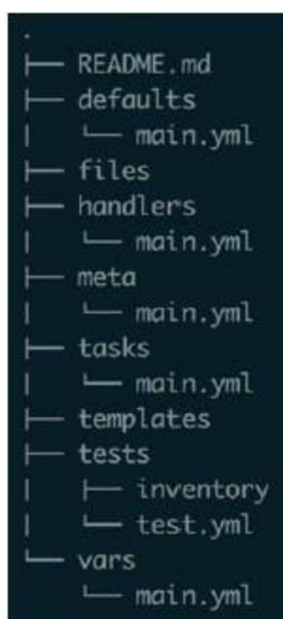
.
├── README.md
├── defaults
│   └── main.yml
├── files
├── handlers
│   └── main.yml
├── meta
│   └── main.yml
├── tasks
│   └── main.yml
├── templates
├── tests
│   ├── inventory
│   └── test.yml
└── vars
    └── main.yml